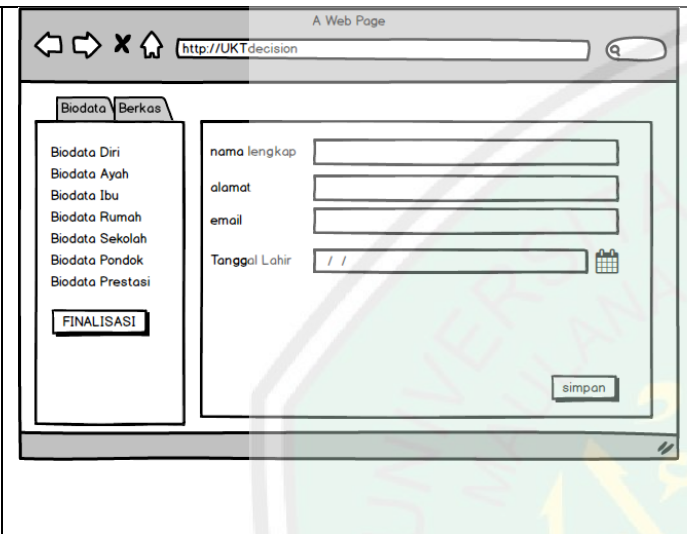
A Web Page

http://UKTdecision

Biodata Berkas

Biodata Diri
Biodata Ayah
Biodata Ibu
Biodata Rumah
Biodata Sekolah
Biodata Pondok
Biodata Prestasi

FINALISASI

nama lengkap

alamat

email

Tanggal Lahir / /

simpan